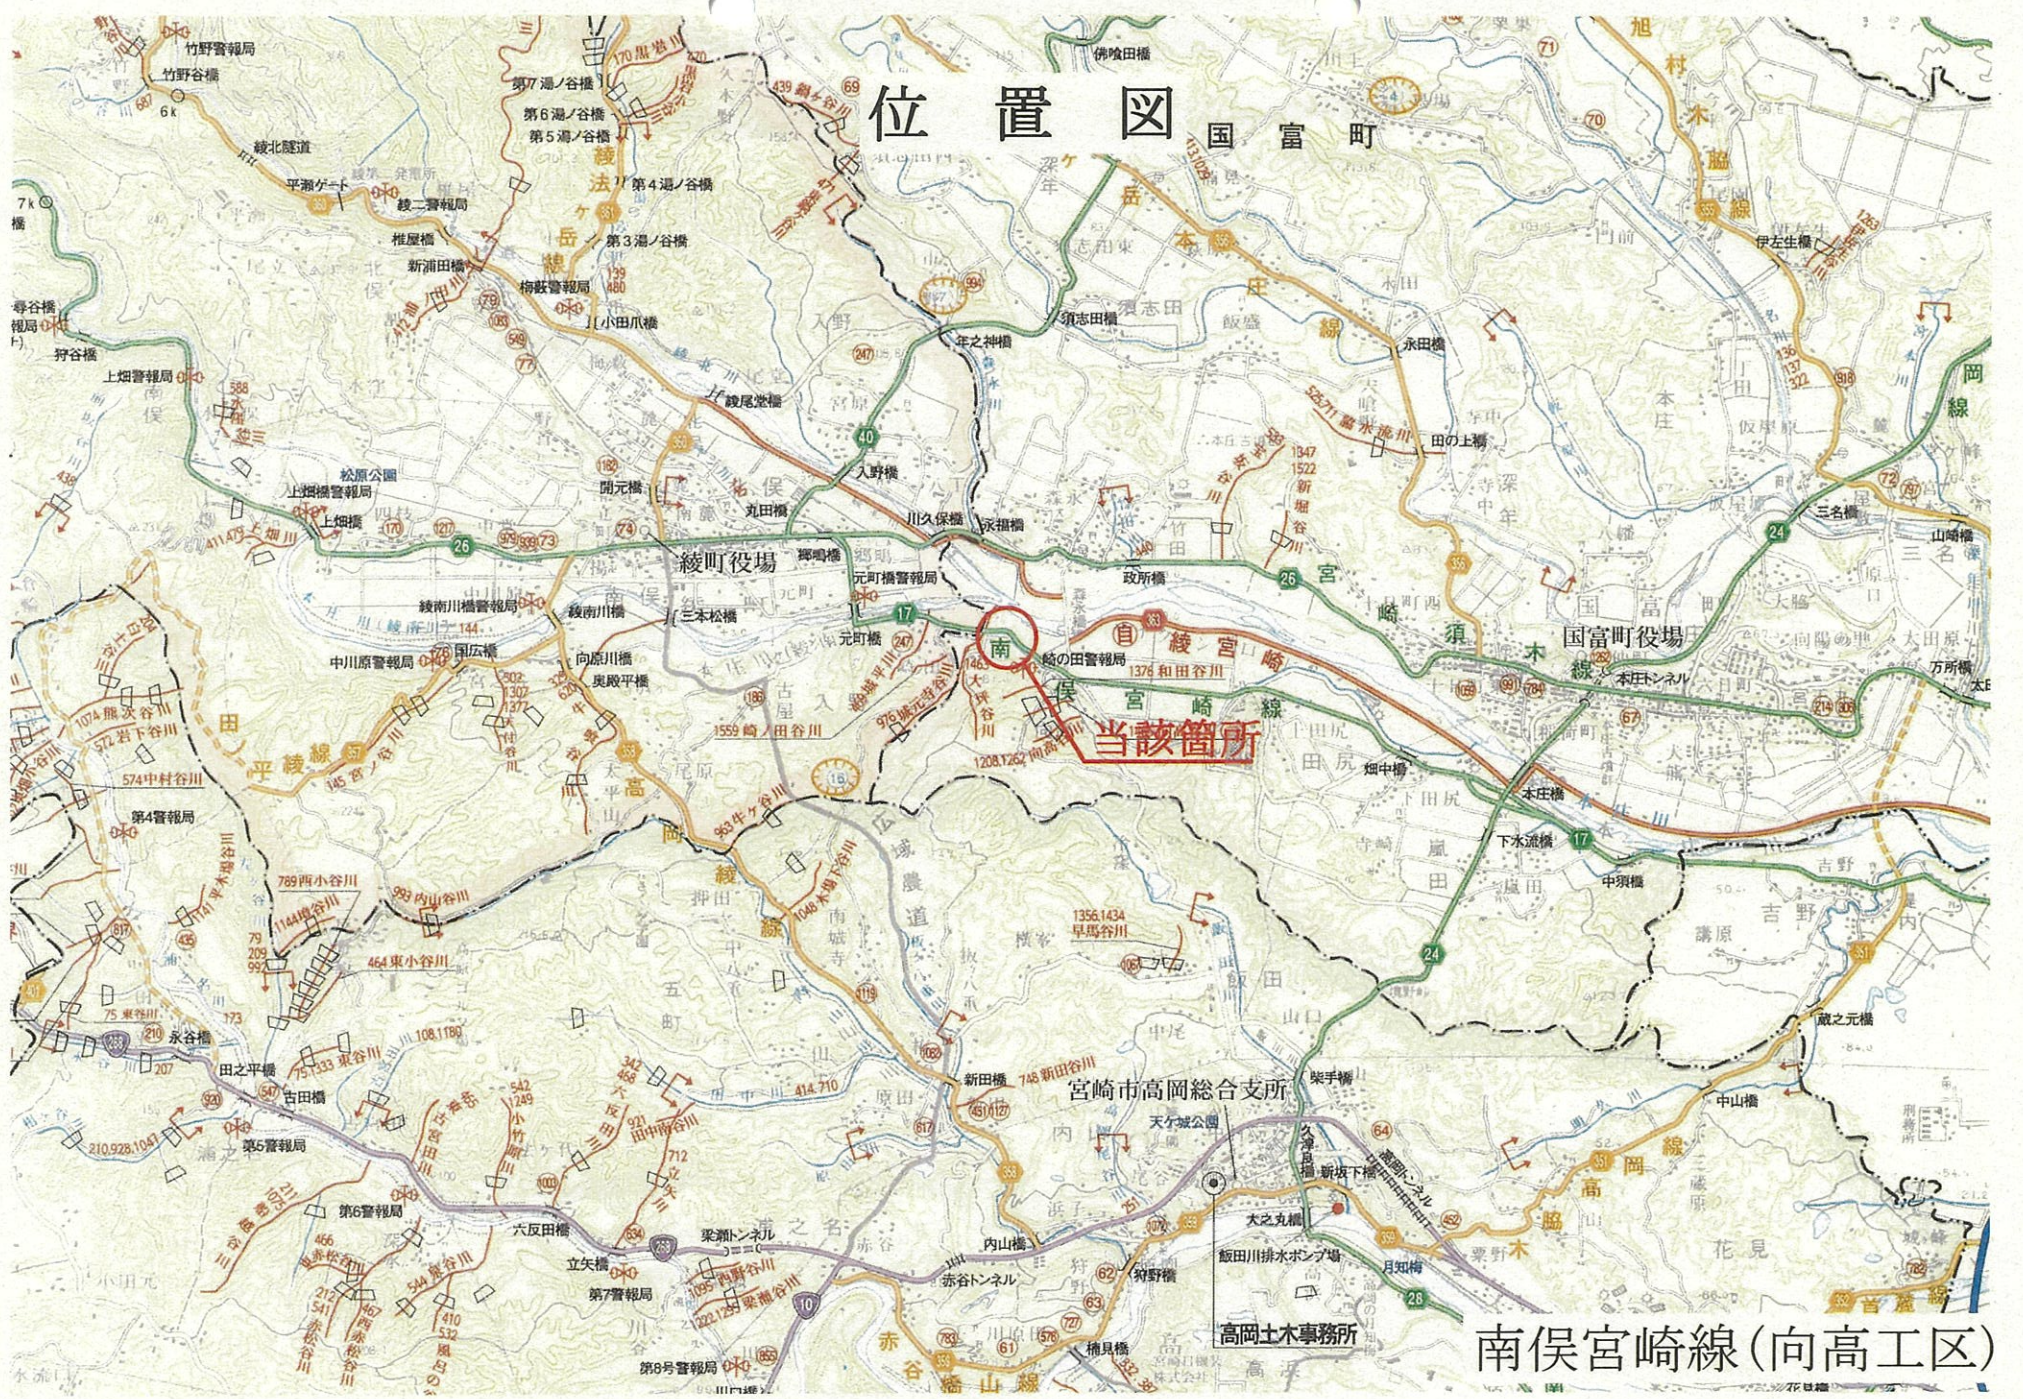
位置図 国富町

竹野警報局
竹野橋
綾北隧道
平瀬ゲート
第7湯ノ谷橋
第6湯ノ谷橋
第5湯ノ谷橋
第4湯ノ谷橋
第3湯ノ谷橋
綾一警報局
椎屋橋
新浦田橋
梅敷警報局
小田爪橋
狩谷橋
上畑警報局
上畑橋
上畑警報局
松原公園
綾尾堂橋
開元橋
丸田橋
入野橋
川久保橋
永楽橋
年之神橋
須志田橋
佛喰田橋
永田橋
田の上橋
伊左生橋
三名橋
山崎橋
綾町役場
綾南川橋警報局
綾南川橋
三本松橋
元町橋警報局
元町橋
国広橋
中川原警報局
向原川橋
奥殿平橋
政所橋
崎の田警報局
1376 和田谷川
南
当該箇所
国富町役場
本庄トンネル
万所橋
畑中橋
本庄橋
下水流橋
中須橋
1559 崎ノ田谷川
1208.1262 向高谷川
1356.1434 早馬谷川
574 中村谷川
第4警報局
789 西小谷川
993 内山谷川
464 東小谷川
第5警報局
永谷橋
田之平橋
古田橋
新田橋
748 新田谷川
宮崎市高岡総合支所
柴手橋
天ケ城公園
大之丸橋
飯田川排水ポンプ場
月知梅
第6警報局
六反田橋
立矢橋
粟瀬トンネル
内山橋
赤谷トンネル
狩野橋
第7警報局
第8号警報局
楠見橋
高岡土木事務所
中山橋
蔵之元橋
南俣宮崎線(向高工区)